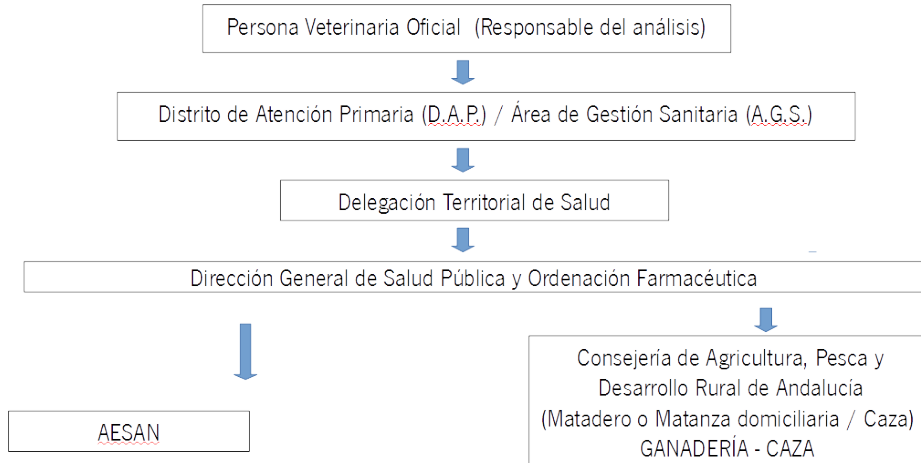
Persona Veterinaria Oficial (Responsable del análisis)

Distrito de Atención Primaria (D.A.P.) / Área de Gestión Sanitaria (A.G.S.)

Delegación Territorial de Salud

Dirección General de Salud Pública y Ordenación Farmacéutica

AESAN

Consejería de Agricultura, Pesca y Desarrollo Rural de Andalucía (Matadero o Matanza domiciliaria / Caza) GANADERÍA - CAZA